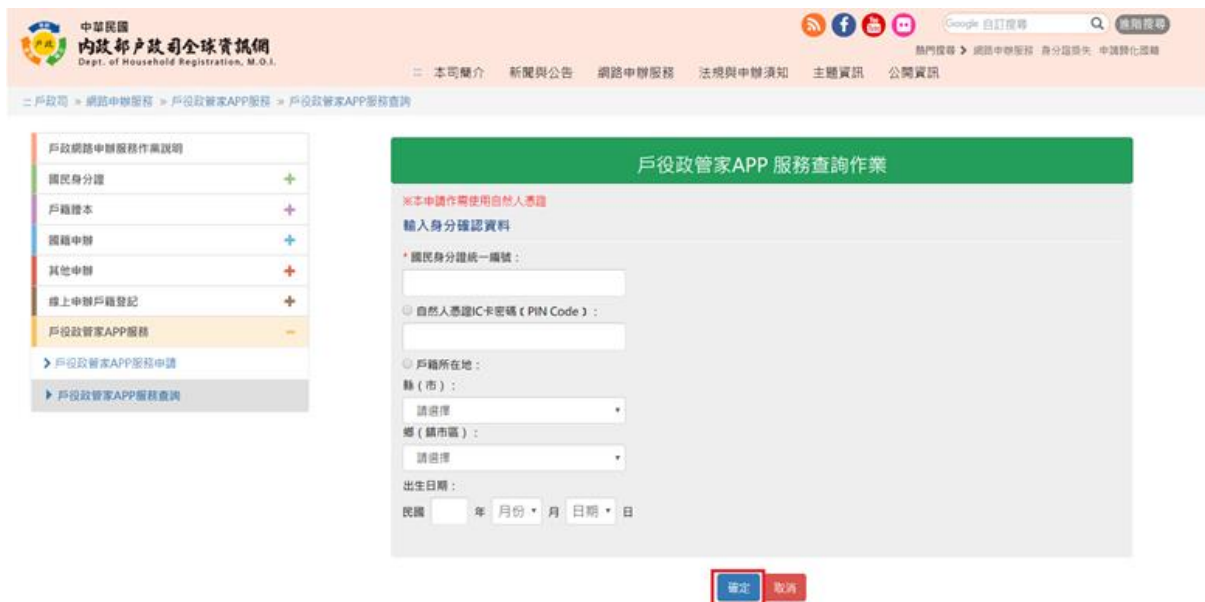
中華民國
內政部戶政司全球資訊網
Dept. of Household Registration, M.O.I.

Google 自訂搜尋 進階搜尋
熱門搜尋 > 網路申辦服務 身分證換失 申請對化證明

本司簡介 新聞與公告 網路申辦服務 法規與申辦須知 主題資訊 公開資訊

戶政司 » 網路申辦服務 » 戶役政管家APP服務 » 戶役政管家APP服務查詢

戶政網路申辦服務作業說明
國民身分證 +
戶籍謄本 +
國籍申辦 +
其他申辦 +
線上申辦戶籍登記 +
戶役政管家APP服務 −
> 戶役政管家APP服務申請
> 戶役政管家APP服務查詢

戶役政管家APP 服務查詢作業

※本申請作業使用自然人憑證
輸入身分確認資料

* 國民身分證統一編號：

自然人憑證IC卡密碼（PIN Code）：

戶籍所在地：
縣（市）：
請選擇
鄉（鎮市區）：
請選擇
出生日期：
民國 年 月份 月 日期 日

確定 取消